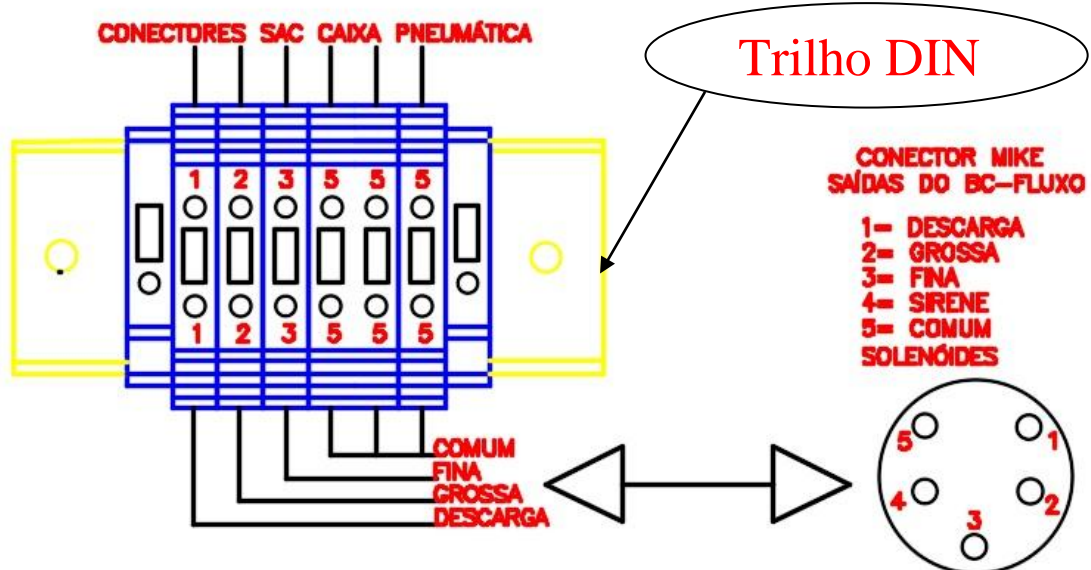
CONECTORES SAC CAIXA PNEUMÁTICA

Trilho DIN

1 2 3 5 5 5

1 2 3 5 5 5

CONECTOR MIKE
SAÍDAS DO BC-FLUXO

1= DESCARGA
2= GROSSA
3= FINA
4= SIRENE
5= COMUM
SOLENÓIDES

COMUM
FINA
GROSSA
DESCARGA

5 1
4 2
3